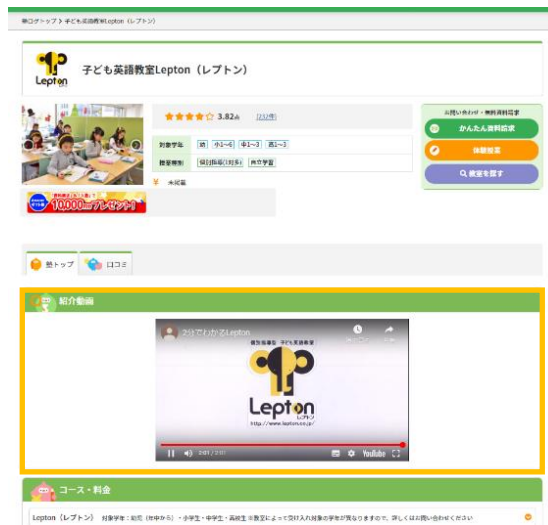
塾ログトップ > 子ども英語教室Lepton (レプトン)

Lepton

子ども英語教室Lepton（レプトン）

3.82点 (232件)

対象学年 幼 小1～6 中1～3 高1～3

授業形態 個別指導(1対多) 自立学習

¥ 未掲載

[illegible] 10,000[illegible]プレゼント!

お問い合わせ・無料資料請求

かんたん資料請求

体験授業

教室を探す

塾トップ

口コミ

紹介動画

2分でわかるLepton

あとで見る

共有

個別指導型 子ども英語教室

Lepton
レプトン

http://www.lepton.co.jp/

2:01 / 2:01

YouTube

コース・料金

Lepton（レプトン） 対象学年：幼児（年中から）・小学生・中学生・高校生 ※教室によって受け入れ対象の学年が異なりますので、詳しくはお問い合わせください